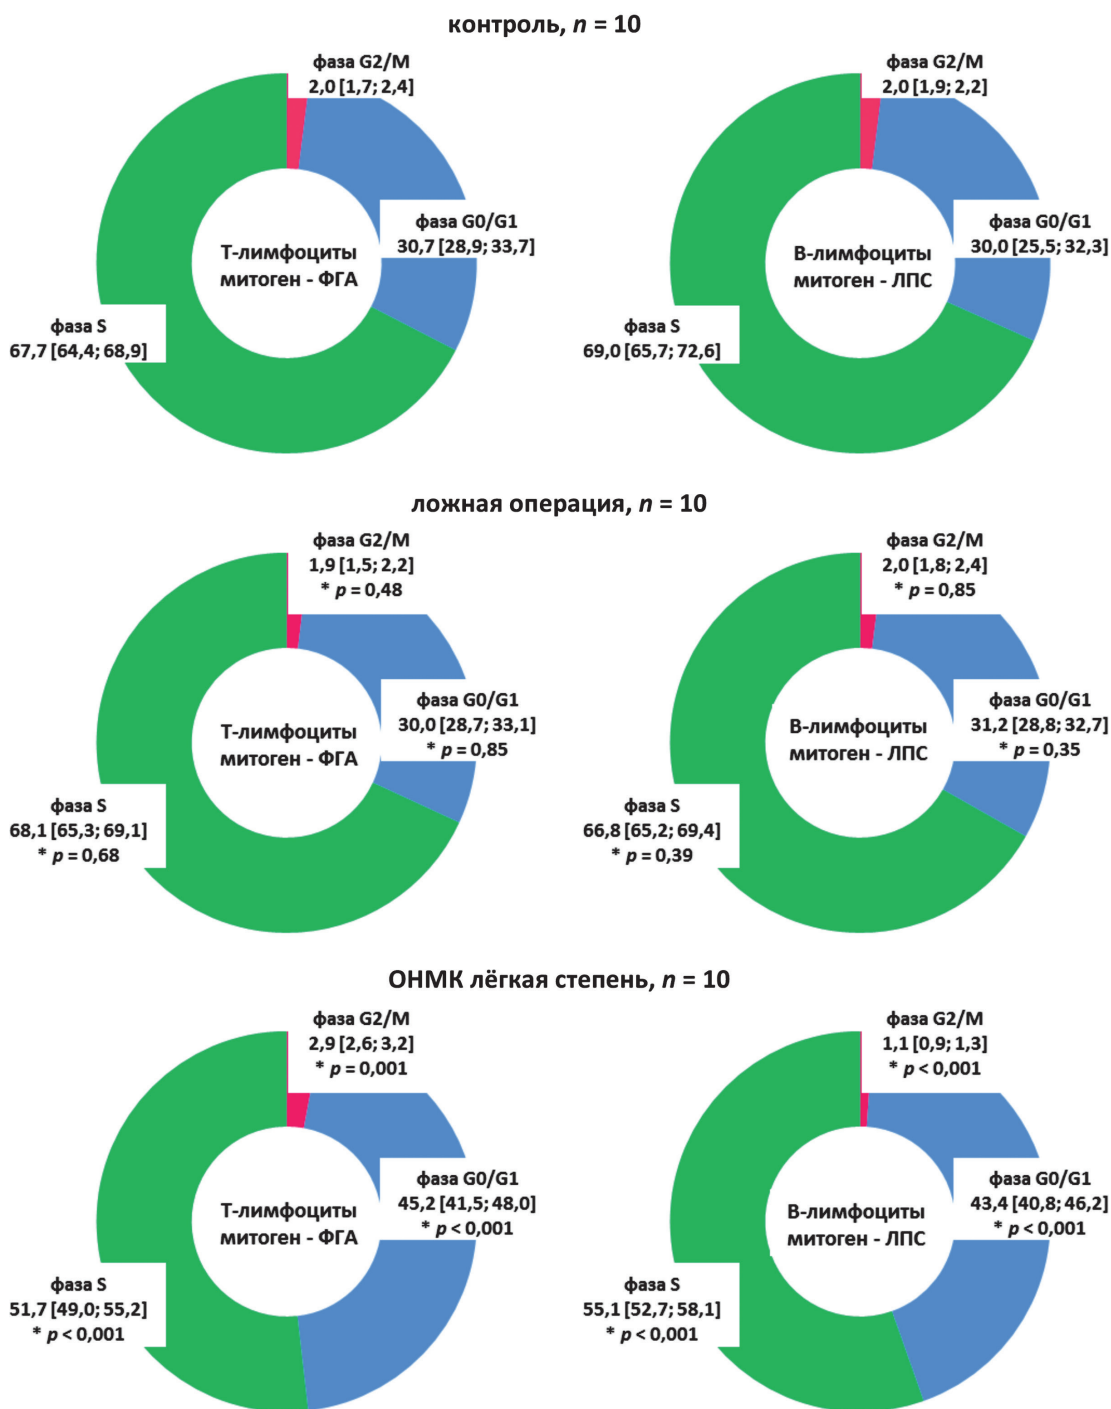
контроль, $n$ = 10

фаза G2/M
2,0 [1,7; 2,4]

фаза G0/G1
30,7 [28,9; 33,7]

Т-лимфоциты
митоген - ФГА

фаза S
67,7 [64,4; 68,9]

фаза G2/M
2,0 [1,9; 2,2]

фаза G0/G1
30,0 [25,5; 32,3]

В-лимфоциты
митоген - ЛПС

фаза S
69,0 [65,7; 72,6]

ложная операция, $n$ = 10

фаза G2/M
1,9 [1,5; 2,2]
* $p$ = 0,48

фаза G0/G1
30,0 [28,7; 33,1]
* $p$ = 0,85

Т-лимфоциты
митоген - ФГА

фаза S
68,1 [65,3; 69,1]
* $p$ = 0,68

фаза G2/M
2,0 [1,8; 2,4]
* $p$ = 0,85

фаза G0/G1
31,2 [28,8; 32,7]
* $p$ = 0,35

В-лимфоциты
митоген - ЛПС

фаза S
66,8 [65,2; 69,4]
* $p$ = 0,39

ОНМК лёгкая степень, $n$ = 10

фаза G2/M
2,9 [2,6; 3,2]
* $p$ = 0,001

фаза G0/G1
45,2 [41,5; 48,0]
* $p$ < 0,001

Т-лимфоциты
митоген - ФГА

фаза S
51,7 [49,0; 55,2]
* $p$ < 0,001

фаза G2/M
1,1 [0,9; 1,3]
* $p$ < 0,001

фаза G0/G1
43,4 [40,8; 46,2]
* $p$ < 0,001

В-лимфоциты
митоген - ЛПС

фаза S
55,1 [52,7; 58,1]
* $p$ < 0,001